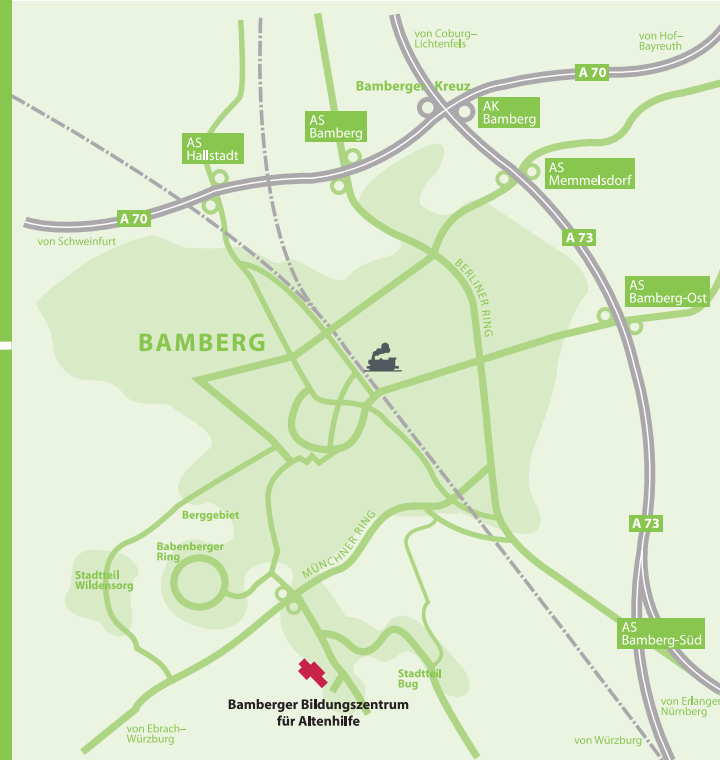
von Coburg–
Lichtenfels

von Hof–
Bayreuth

A 70

Bamberger Kreuz

AK
Bamberg

AS
Bamberg

AS
Hallstadt

AS
Memmelsdorf

A 70

von Schweinfurt

A 73

BERLINER RING

AS
Bamberg-Ost

BAMBERG

A 73

Berggebiet

Babenberger
Ring

MÜNCHNER RING

Stadtteil
Wildensorg

AS
Bamberg-Süd

Stadtteil
Bug

Bamberger Bildungszentrum
für Altenhilfe

von Ebrach–
Würzburg

von Erlangen–
Nürnberg

von Würzburg